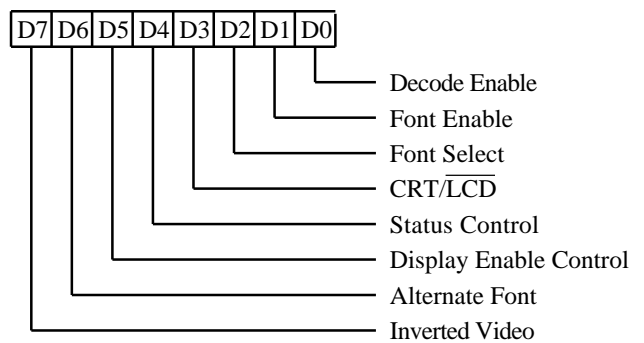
| D7 | D6 | D5 | D4 | D3 | D2 | D1 | D0 |
|---|---|---|---|---|---|---|---|

Decode Enable
Font Enable
Font Select
CRT/$\overline{LCD}$
Status Control
Display Enable Control
Alternate Font
Inverted Video